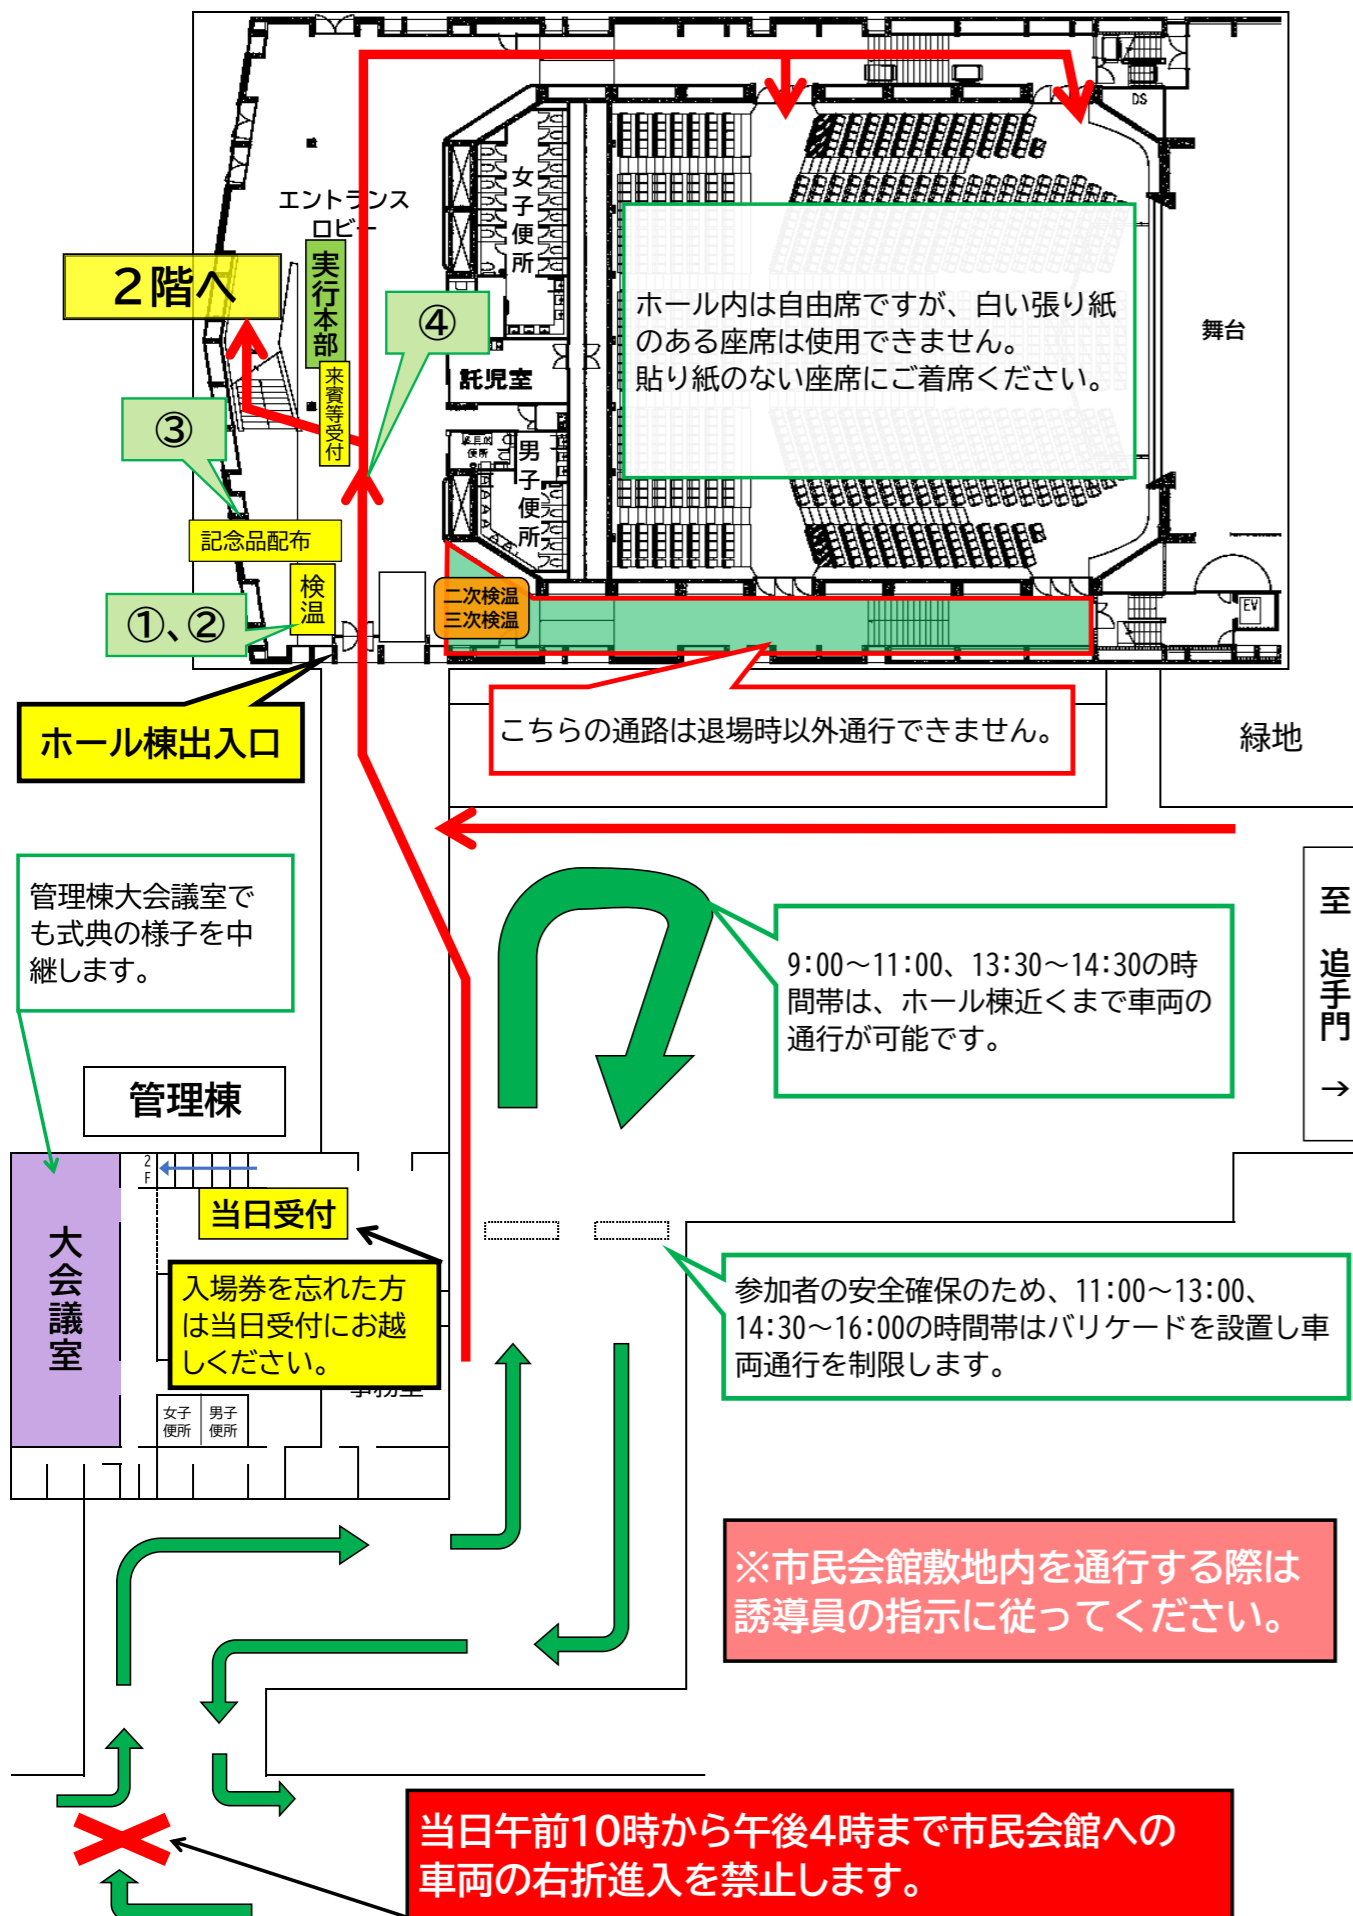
エントランスロビー

女子便所

舞台

ホール内は自由席ですが、白い張り紙のある座席は使用できません。
貼り紙のない座席にご着席ください。

2階へ

実行本部

来賓等受付

④

託児室

③

男子便所

多目的便所

記念品配布

検温

①、②

二次検温
三次検温

DS

EV

ホール棟出入口

こちらの通路は退場時以外通行できません。

緑地

管理棟大会議室でも式典の様子を中継します。

9:00～11:00、13:30～14:30の時間帯は、ホール棟近くまで車両の通行が可能です。

至 追手門 →

管理棟

大会議室

2F

当日受付

入場券を忘れた方は当日受付にお越しください。

事務室

女子便所

男子便所

参加者の安全確保のため、11:00～13:00、14:30～16:00の時間帯はバリケードを設置し車両通行を制限します。

※市民会館敷地内を通行する際は誘導員の指示に従ってください。

当日午前10時から午後4時まで市民会館への車両の右折進入を禁止します。